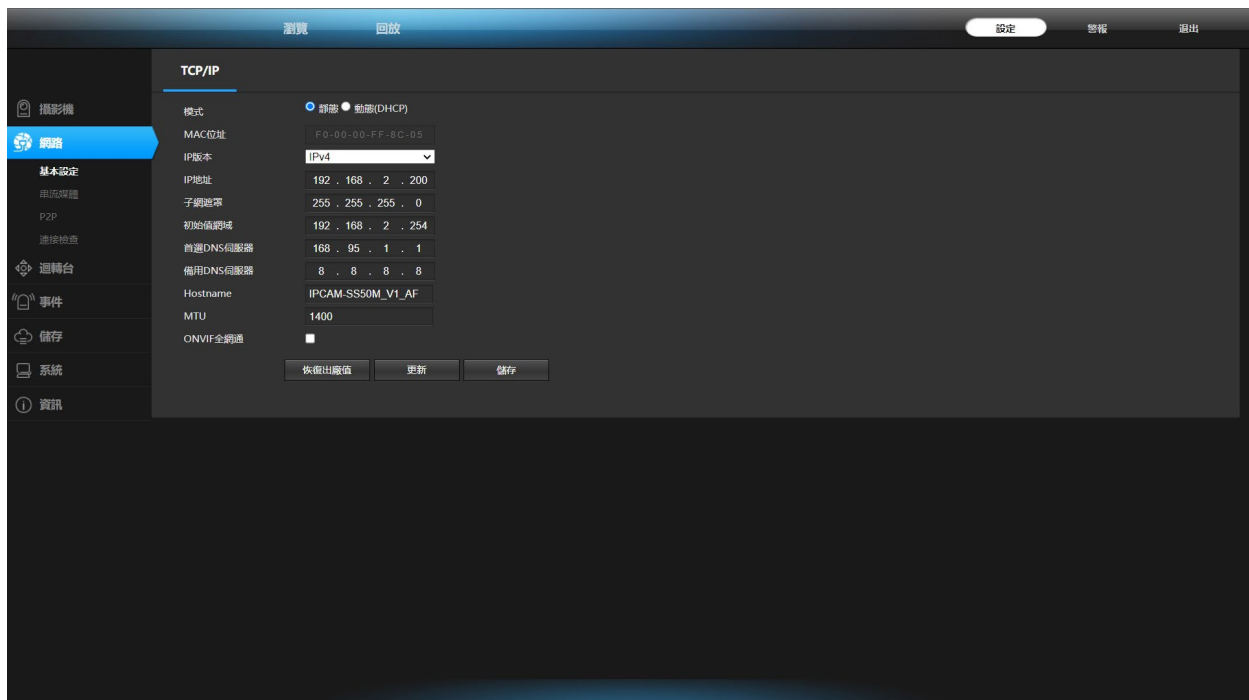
瀏覽 回放 設定 警報 退出

攝影機
網路
基本設定
串流媒體
P2P
連接檢查
迴轉台
事件
儲存
系統
資訊

TCP/IP

| | |
|---|---|
| 模式 | 靜態 動態(DHCP) |
| MAC位址 | F0-00-00-FF-8C-05 |
| IP版本 | IPv4 |
| IP地址 | 192 . 168 . 2 . 200 |
| 子網遮罩 | 255 . 255 . 255 . 0 |
| 初始值網域 | 192 . 168 . 2 . 254 |
| 首選DNS伺服器 | 168 . 95 . 1 . 1 |
| 備用DNS伺服器 | 8 . 8 . 8 . 8 |
| Hostname | IPCAM-SS50M_V1_AF |
| MTU | 1400 |
| ONVIF全網通 | |

恢復出廠值 更新 儲存